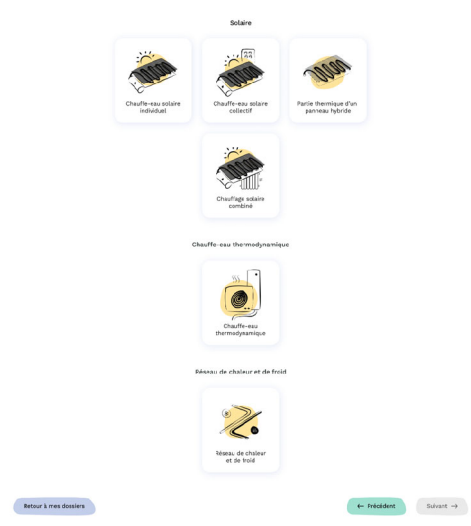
Solaire

Chauffe-eau solaire individuel

Chauffe-eau solaire collectif

Partie thermique d'un panneau hybride

Chauffage solaire combiné

Chauffe-eau thermodynamique

Chauffe-eau thermodynamique

Réseau de chaleur et de froid

Réseau de chaleur et de froid

Retour à mes dossiers

← Précédent

Suivant →